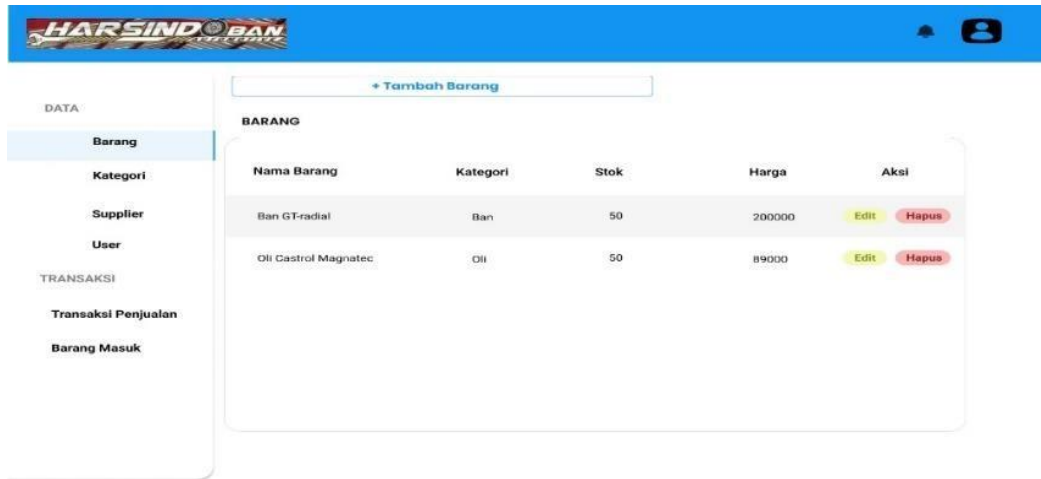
HARSINDO BAN

DATA

Barang

Kategori

Supplier

User

TRANSAKSI

Transaksi Penjualan

Barang Masuk

+ Tambah Barang

BARANG

| Nama Barang | Kategori | Stok | Harga | Aksi |
|---|---|---|---|---|
| Ban GT-radial | Ban | 50 | 200000 | Edit Hapus |
| Oli Castrol Magnatec | Oli | 50 | 89000 | Edit Hapus |